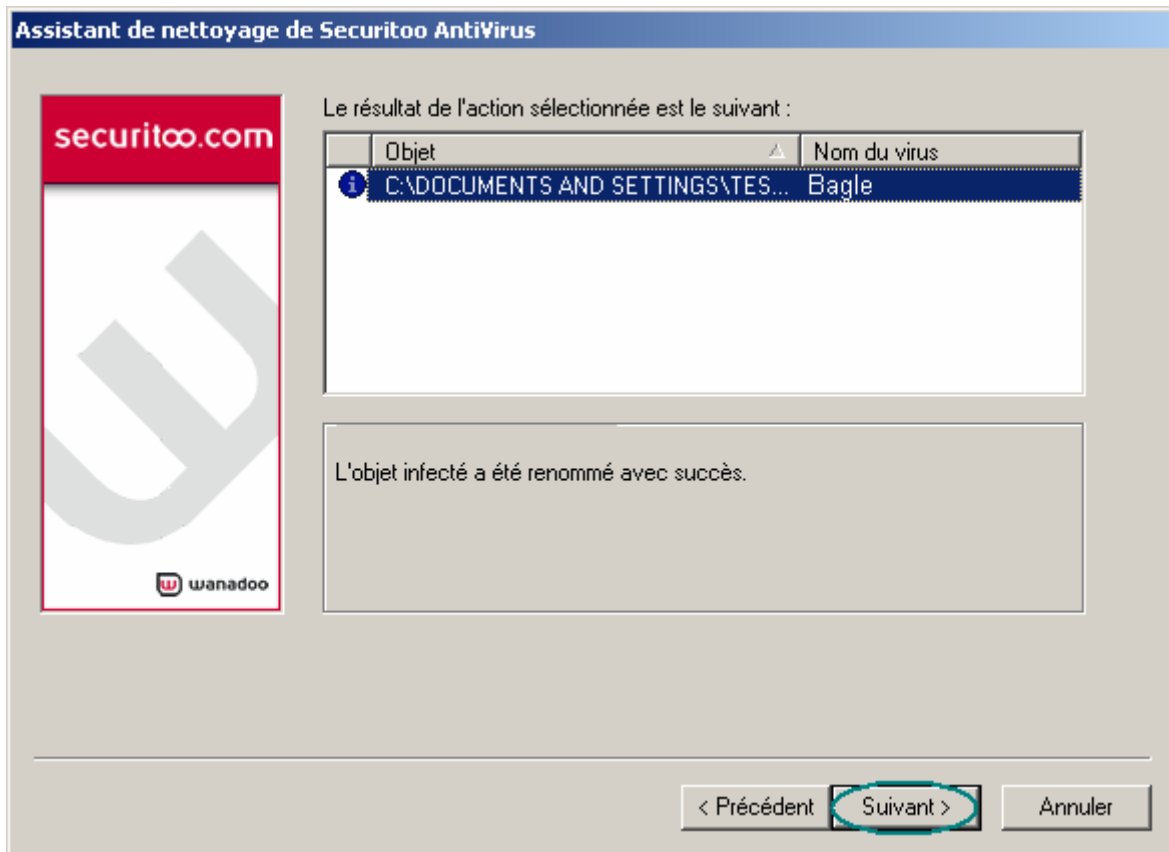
Assistant de nettoyage de Securitoo AntiVirus

securitoo.com

wanadoo

Le résultat de l'action sélectionnée est le suivant :

| Objet | Nom du virus |
|---|---|
| C:\DOCUMENTS AND SETTINGS\TES... | Bagle |

L'objet infecté a été renommé avec succès.

< Précédent Suivant > Annuler